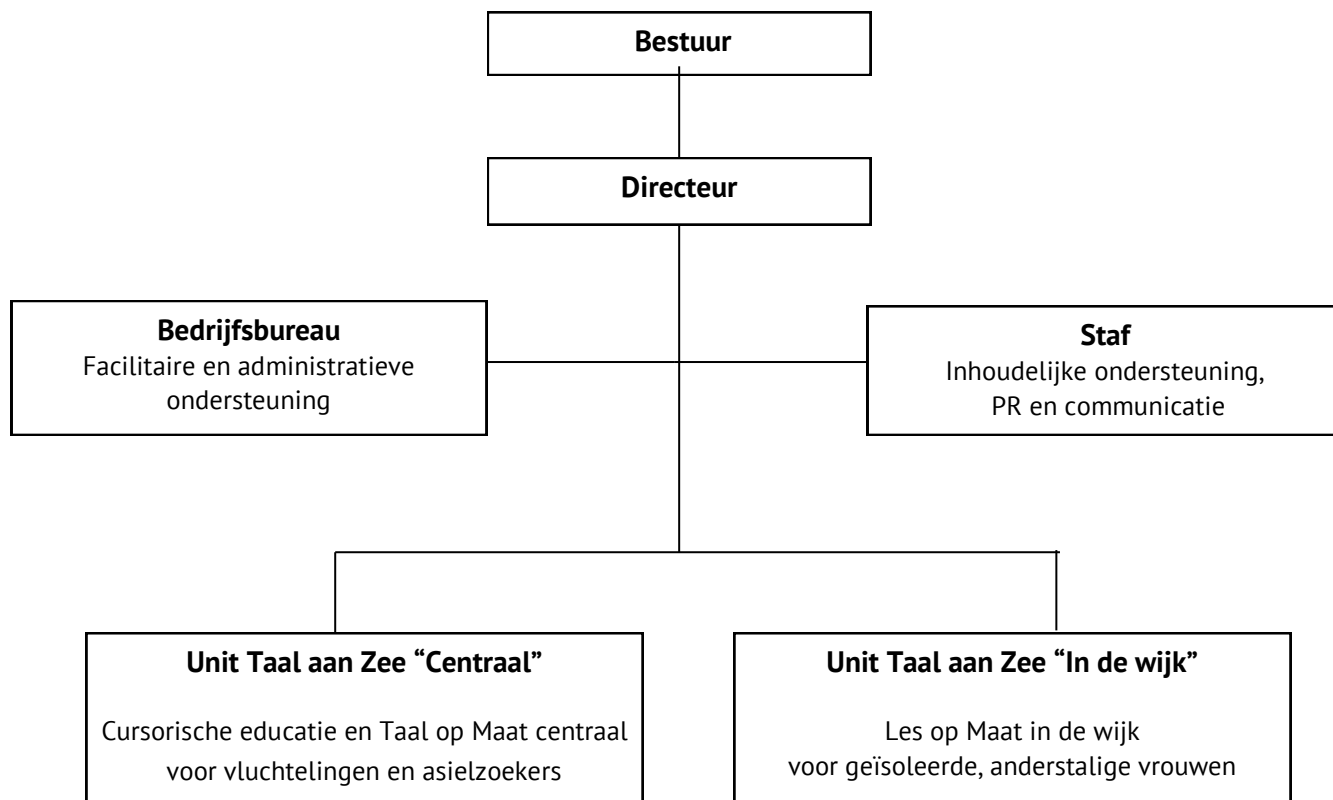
Bestuur

Directeur

Bedrijfsbureau
Facilitaire en administratieve ondersteuning

Staf
Inhoudelijke ondersteuning, PR en communicatie

Unit Taal aan Zee "Centraal"

Cursorische educatie en Taal op Maat centraal voor vluchtelingen en asielzoekers

Unit Taal aan Zee "In de wijk"

Les op Maat in de wijk voor geïsoleerde, anderstalige vrouwen